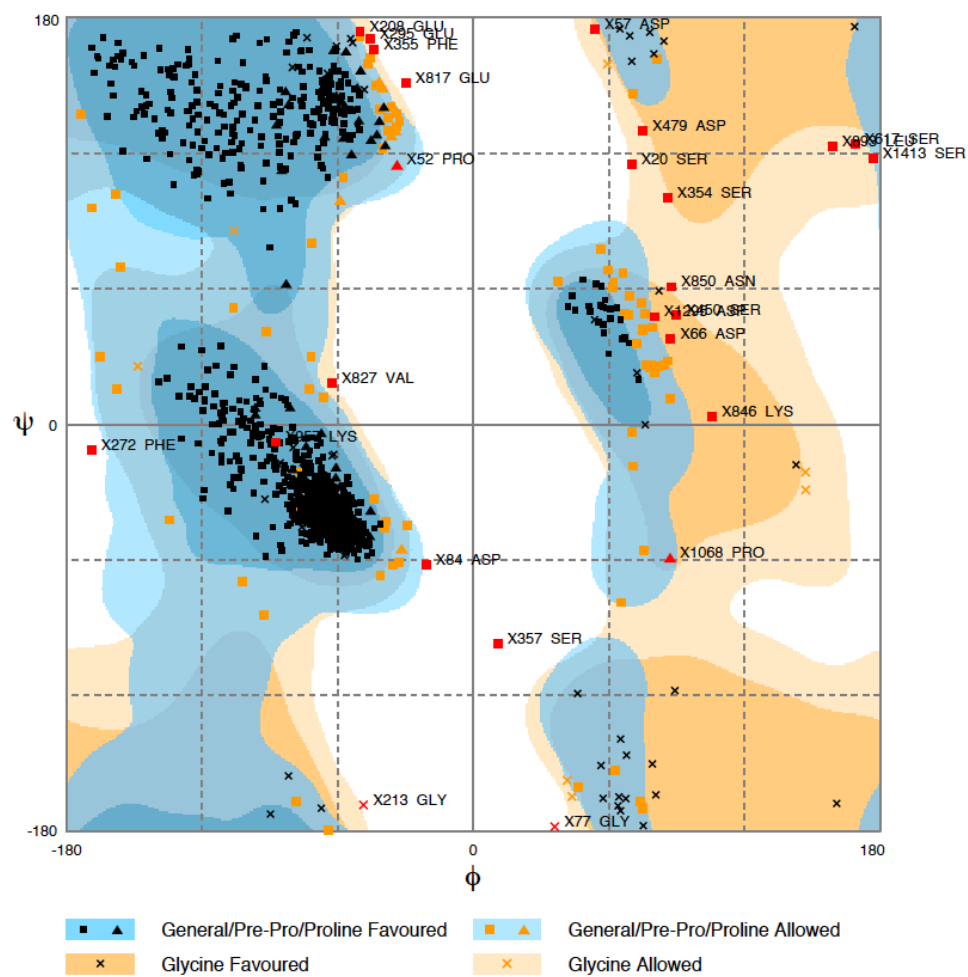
180

X208 GLU
X295 GLU
X355 PHE
X817 GLU
X52 PRO
X57 ASP
X479 ASP
X20 SER
X354 SER
X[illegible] SER
X1413 SER
X850 ASN
X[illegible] SER
X66 ASP
X846 LYS
X827 VAL
X272 PHE
X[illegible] LYS
X84 ASP
X1068 PRO
X357 SER
X213 GLY
X77 GLY

ψ
0

-180
-180
0
180
φ

General/Pre-Pro/Proline Favoured
General/Pre-Pro/Proline Allowed
Glycine Favoured
Glycine Allowed